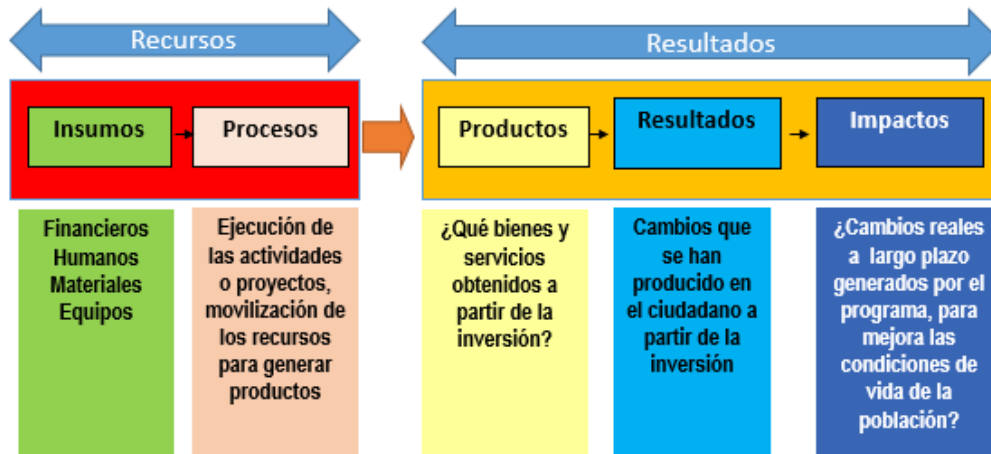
Recursos

Resultados

Insumos

Procesos

Productos

Resultados

Impactos

Financieros
Humanos
Materiales
Equipos

Ejecución de las actividades o proyectos, movilización de los recursos para generar productos

¿Qué bienes y servicios obtenidos a partir de la inversión?

Cambios que se han producido en el ciudadano a partir de la inversión

¿Cambios reales a largo plazo generados por el programa, para mejora las condiciones de vida de la población?